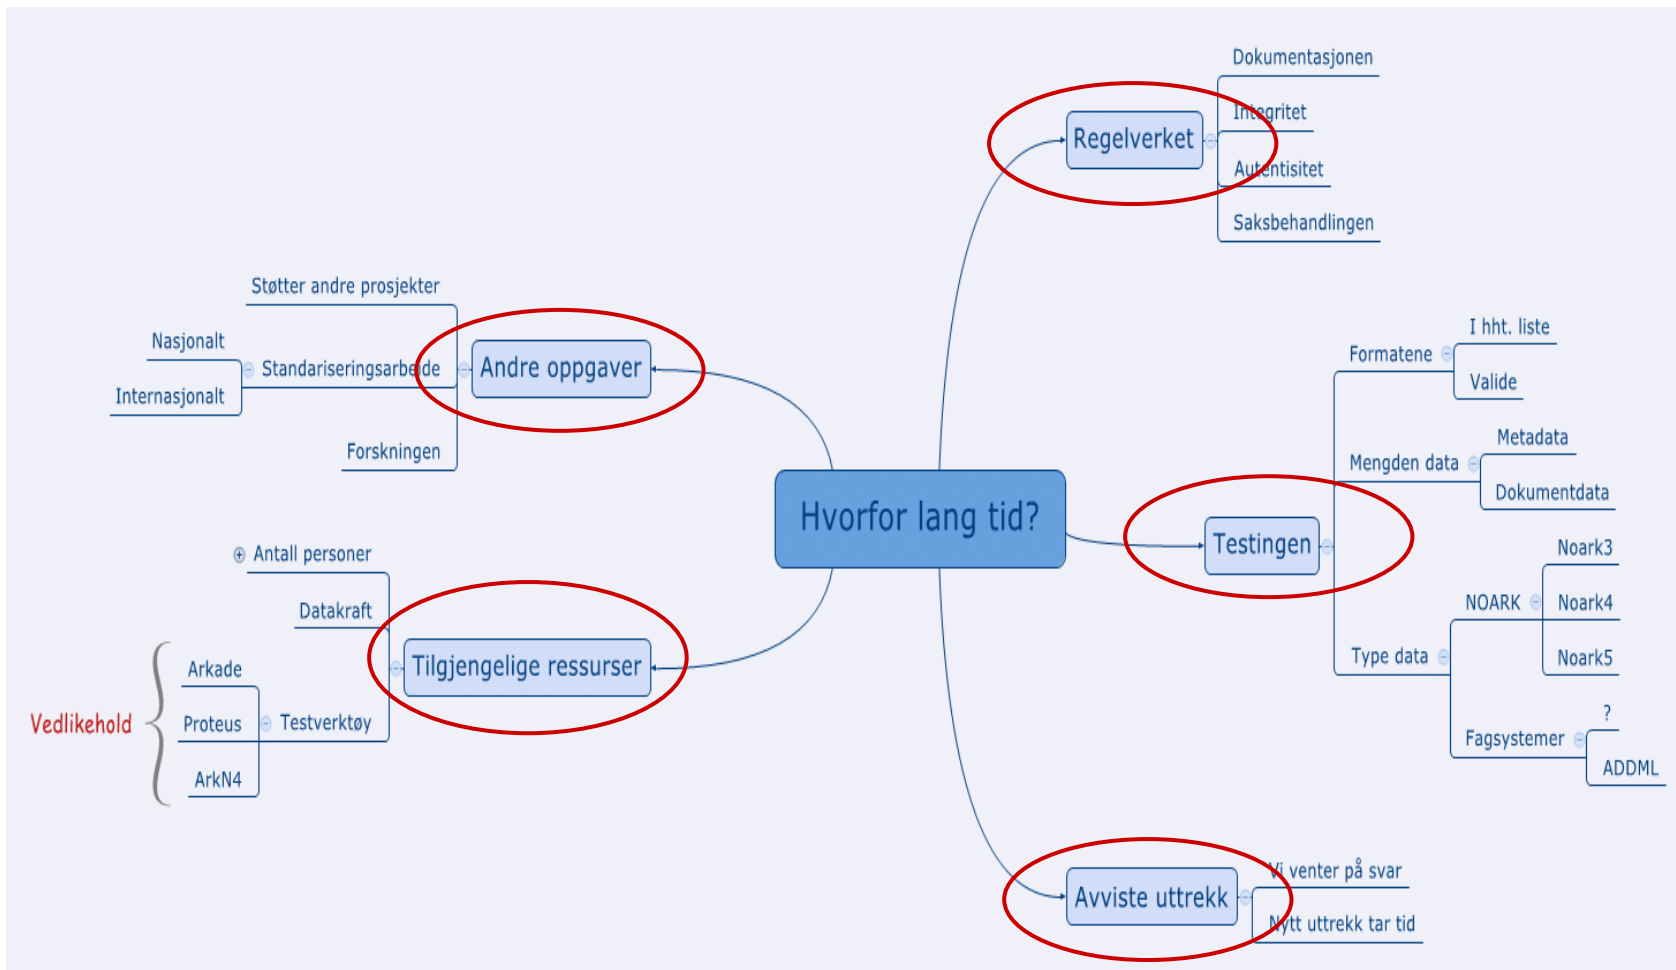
Hvorfor lang tid?

Regelverket
Dokumentasjonen
Integritet
Autentisitet
Saksbehandlingen

Testingen
Formatene
I hht. liste
Valide
Mengden data
Metadata
Dokumentdata
Type data
NOARK
Noark3
Noark4
Noark5
Fagsystemer
?
ADDML

Avviste uttrekk
Vi venter på svar
Nytt uttrekk tar tid

Andre oppgaver
Støtter andre prosjekter
Standariseringsarbeide
Nasjonalt
Internasjonalt
Forskningen

Tilgjengelige ressurser
Antall personer
Datakraft
Testverktøy
Arkade
Proteus
ArkN4
Vedlikehold